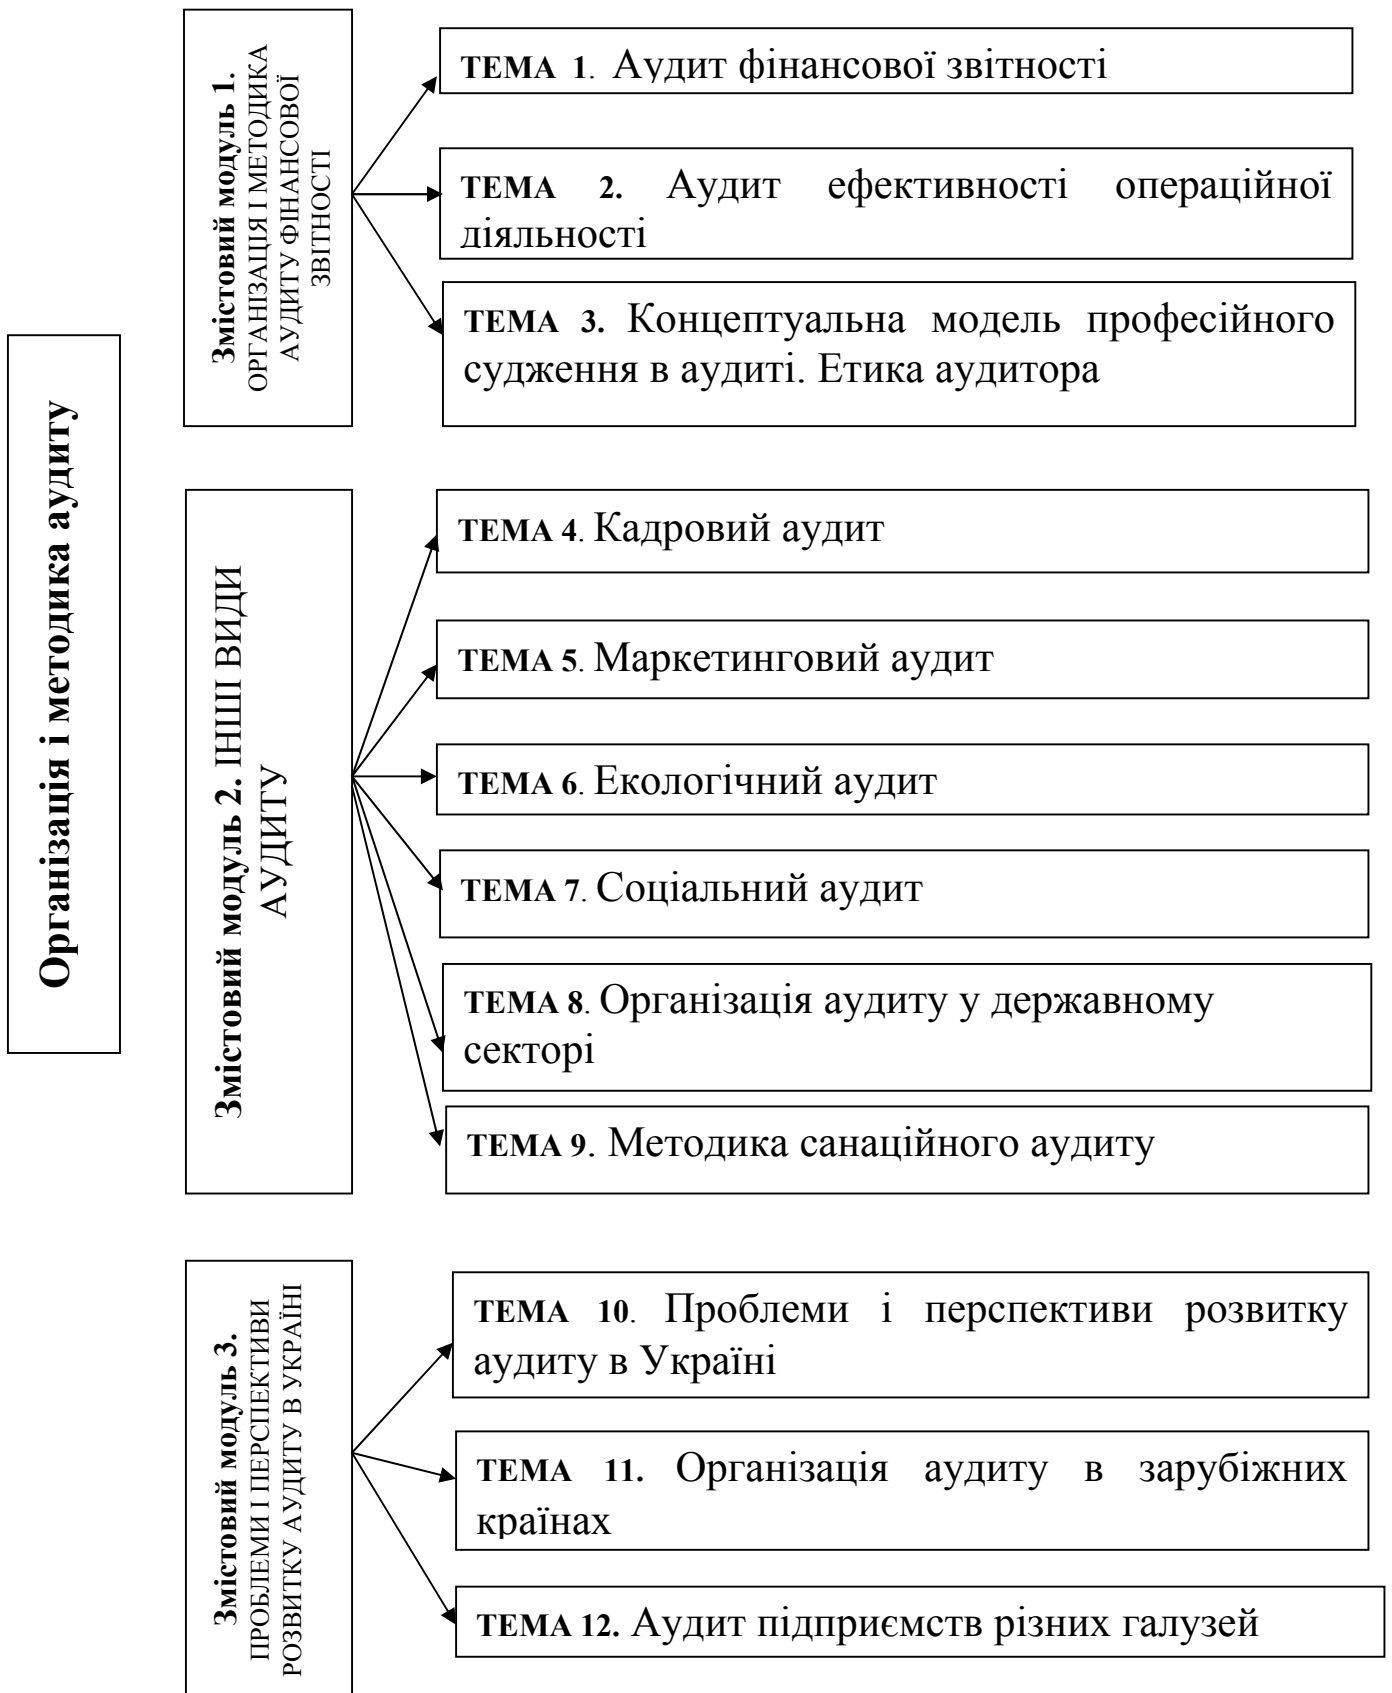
Організація і методика аудиту

Змістовий модуль 1. ОРГАНІЗАЦІЯ І МЕТОДИКА АУДИТУ ФІНАНСОВОЇ ЗВІТНОСТІ

ТЕМА 1. Аудит фінансової звітності

ТЕМА 2. Аудит ефективності операційної діяльності

ТЕМА 3. Концептуальна модель професійного судження в аудиті. Етика аудитора

Змістовий модуль 2. ІНШІ ВИДИ АУДИТУ

ТЕМА 4. Кадровий аудит

ТЕМА 5. Маркетинговий аудит

ТЕМА 6. Екологічний аудит

ТЕМА 7. Соціальний аудит

ТЕМА 8. Організація аудиту у державному секторі

ТЕМА 9. Методика санаційного аудиту

Змістовий модуль 3. ПРОБЛЕМИ І ПЕРСПЕКТИВИ РОЗВИТКУ АУДИТУ В УКРАЇНІ

ТЕМА 10. Проблеми і перспективи розвитку аудиту в Україні

ТЕМА 11. Організація аудиту в зарубіжних країнах

ТЕМА 12. Аудит підприємств різних галузей